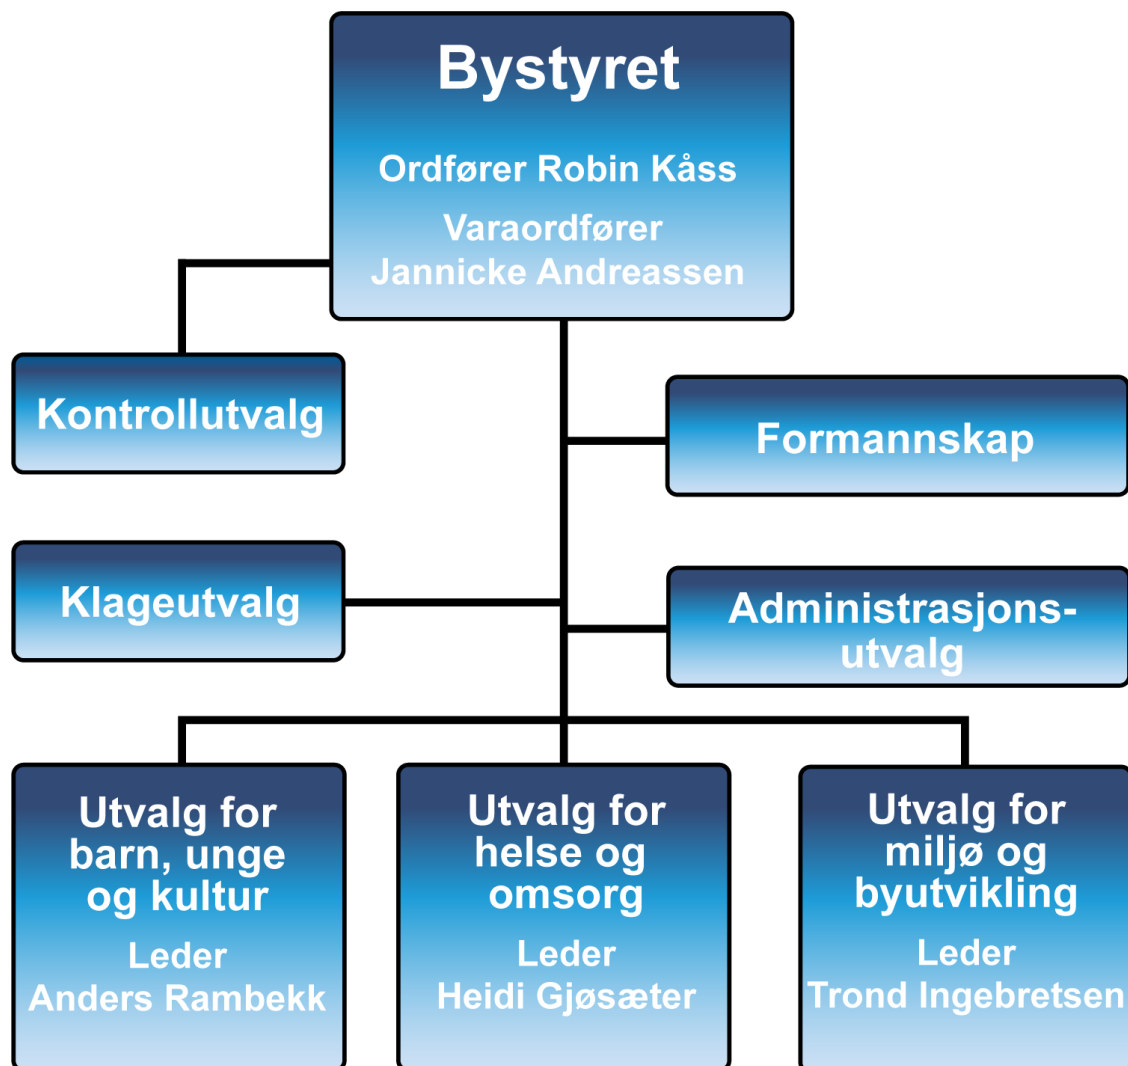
Bystyret

Ordfører Robin Kåss

Varaordfører Jannicke Andreassen

Kontrollutvalg

Formannskap

Klageutvalg

Administrasjonsutvalg

Utvalg for barn, unge og kultur

Leder Anders Rambekk

Utvalg for helse og omsorg

Leder Heidi Gjøsæter

Utvalg for miljø og byutvikling

Leder Trond Ingebretsen